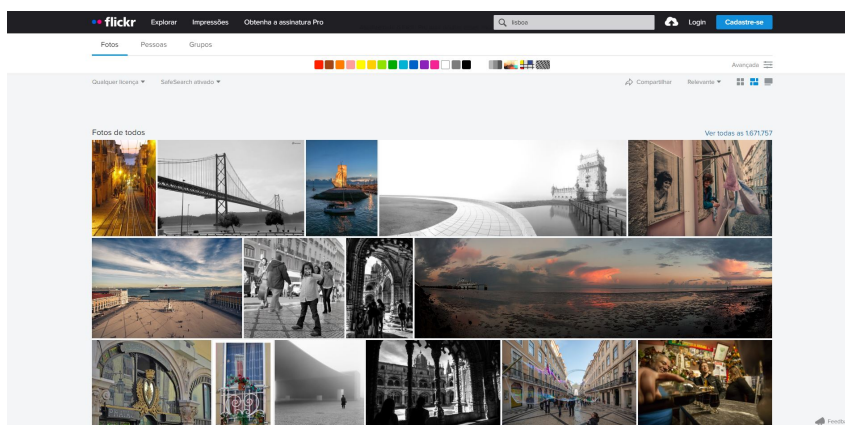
flickr Explorar Impressões Obtenha a assinatura Pro

lisboa

Login Cadastre-se

Fotos Pessoas Grupos

Avançada

Qualquer licença ▾ SafeSearch ativado ▾

Compartilhar Relevante ▾

Fotos de todos

Ver todas as 1.671.757

Feedb